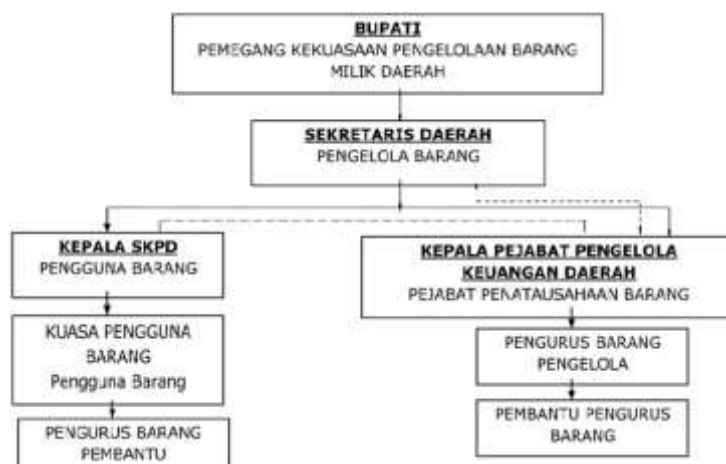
BUPATI
PEMEGANG KEKUASAAN PENGELOLAAN BARANG MILIK DAERAH

SEKRETARIS DAERAH
PENGELOLA BARANG

KEPALA SKPD
PENGGUNA BARANG

KUASA PENGGUNA BARANG
Pengguna Barang

PENGURUS BARANG PEMBANTU

KEPALA PEJABAT PENGELOLA KEUANGAN DAERAH
PEJABAT PENATAUSAHAAN BARANG

PENGURUS BARANG PENGELOLA

PEMBANTU PENGURUS BARANG